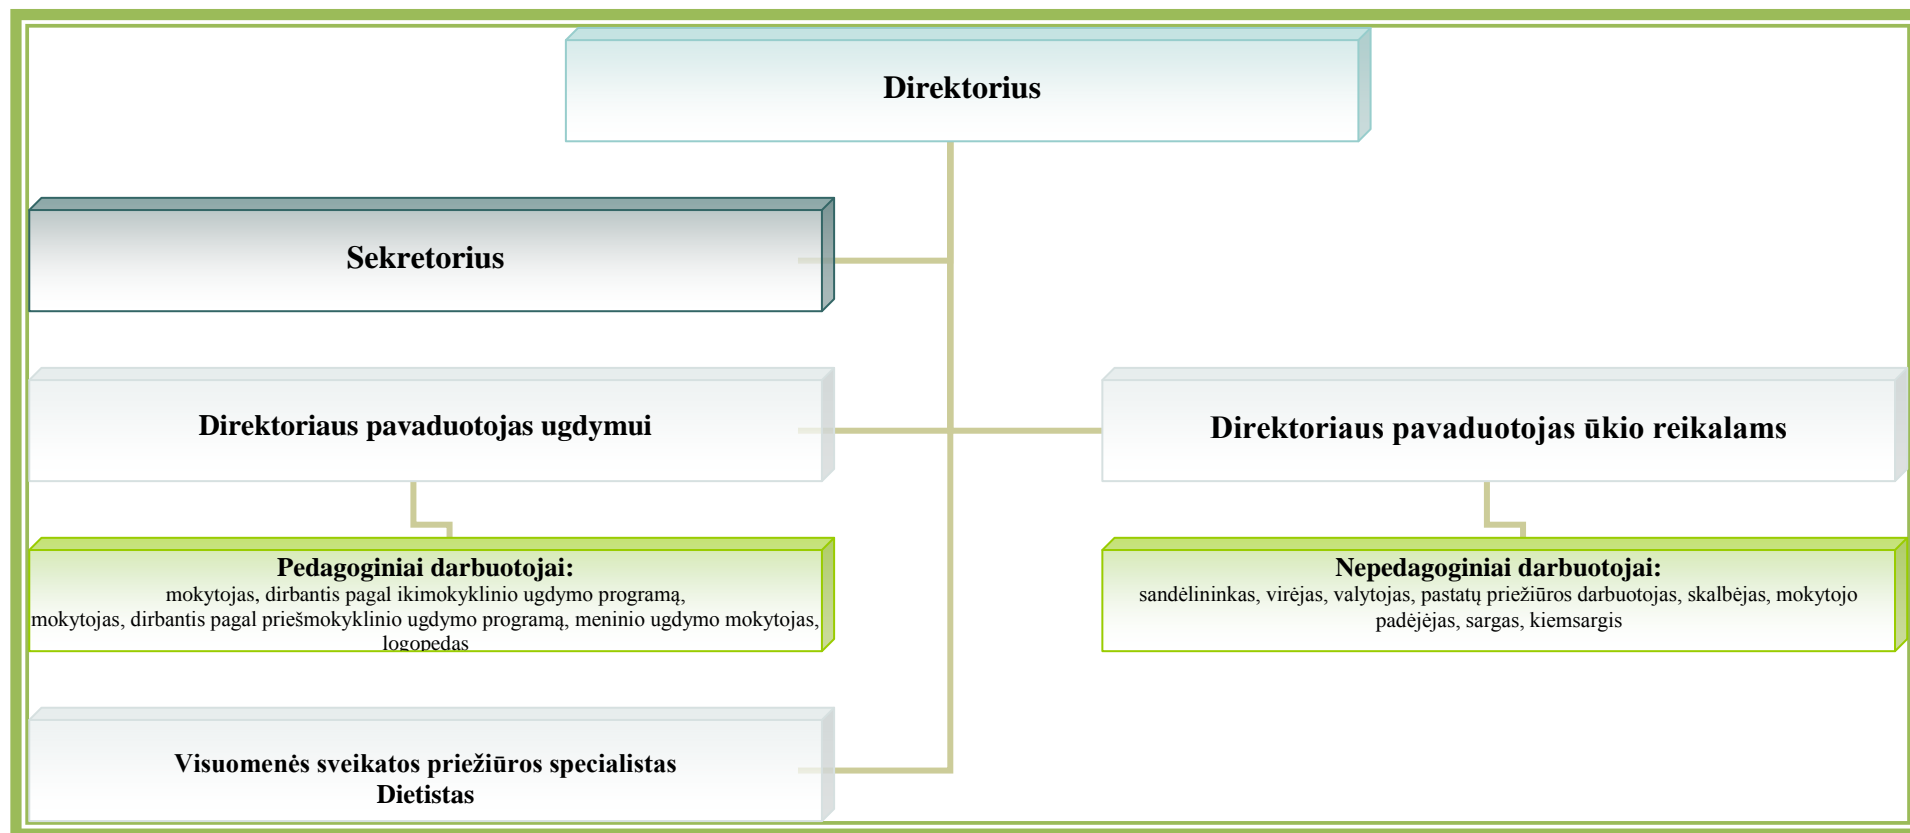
Direktorius

Sekretorius

Direktoriaus pavaduotojas ugdymui

Direktoriaus pavaduotojas ūkio reikalams

Pedagoginiai darbuotojai:
mokytojas, dirbantis pagal ikimokyklinio ugdymo programą, mokytojas, dirbantis pagal priešmokyklinio ugdymo programą, meninio ugdymo mokytojas, logopedas

Nepedagoginiai darbuotojai:
sandėlininkas, virėjas, valytojas, pastatų priežiūros darbuotojas, skalbėjas, mokytojo padėjėjas, sargas, kiemsargis

Visuomenės sveikatos priežiūros specialistas
Dietistas